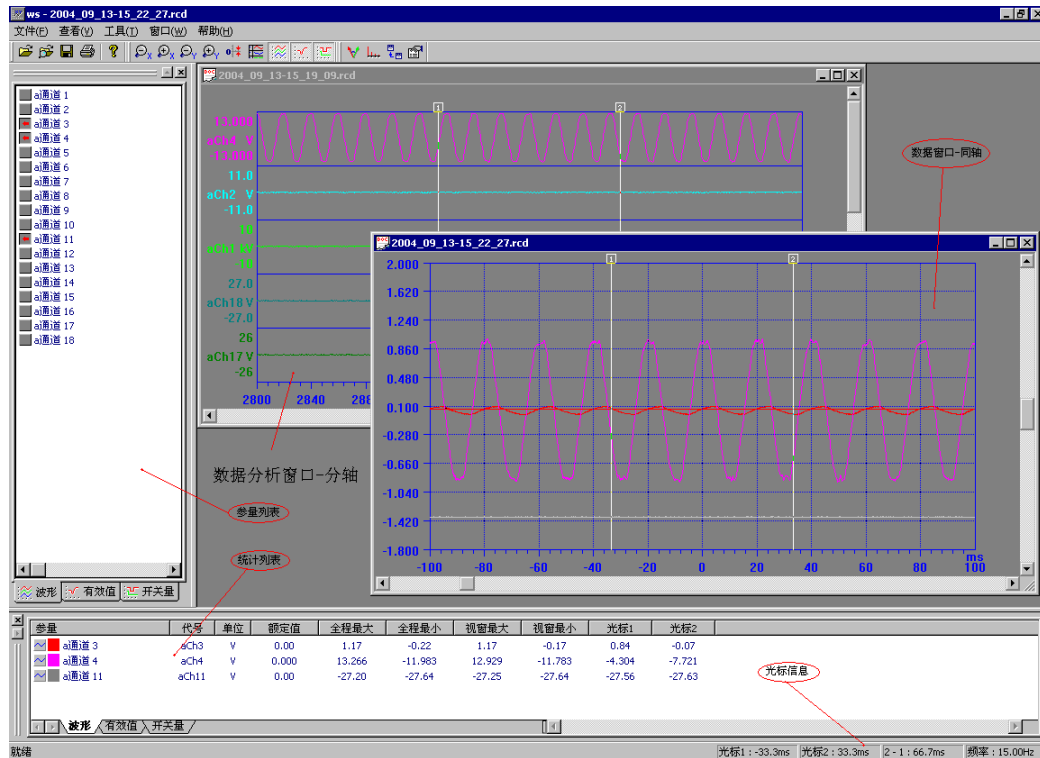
ws - 2004_09_13-15_22_27.rcd

文件(F) 查看(V) 工具(T) 窗口(W) 帮助(H)

ai通道 1
ai通道 2
ai通道 3
ai通道 4
ai通道 5
ai通道 6
ai通道 7
ai通道 8
ai通道 9
ai通道 10
ai通道 11
ai通道 12
ai通道 13
ai通道 14
ai通道 15
ai通道 16
ai通道 17
ai通道 18

波形 有效值 开关量

2004_09_13-15_19_09.rcd

13.000
aCh4 V
-13.000
11.0
aCh2 V
-11.0
10
aCh1 kV
-10
27.0
aCh18 V
-27.0
26
aCh17 V
-26
2800 2840 288

数据分析窗口-分轴

参量列表

统计列表

数据窗口-同轴

2004_09_13-15_22_27.rcd

2.000
1.620
1.240
0.860
0.480
0.100
-0.280
-0.660
-1.040
-1.420
-1.800
-100 -80 -60 -40 -20 0 20 40 60 80 100
ms

| 参量 | 代号 | 单位 | 额定值 | 全程最大 | 全程最小 | 视窗最大 | 视窗最小 | 光标1 | 光标2 |
|---|---|---|---|---|---|---|---|---|---|
| ai通道 3 | aCh3 | V | 0.00 | 1.17 | -0.22 | 1.17 | -0.17 | 0.84 | -0.07 |
| ai通道 4 | aCh4 | V | 0.000 | 13.266 | -11.983 | 12.929 | -11.783 | -4.304 | -7.721 |
| ai通道 11 | aCh11 | V | 0.00 | -27.20 | -27.64 | -27.25 | -27.64 | -27.56 | -27.63 |

光标信息

波形 有效值 开关量

就绪 光标1：-33.3ms 光标2：33.3ms 2 - 1：66.7ms 频率：15.00Hz